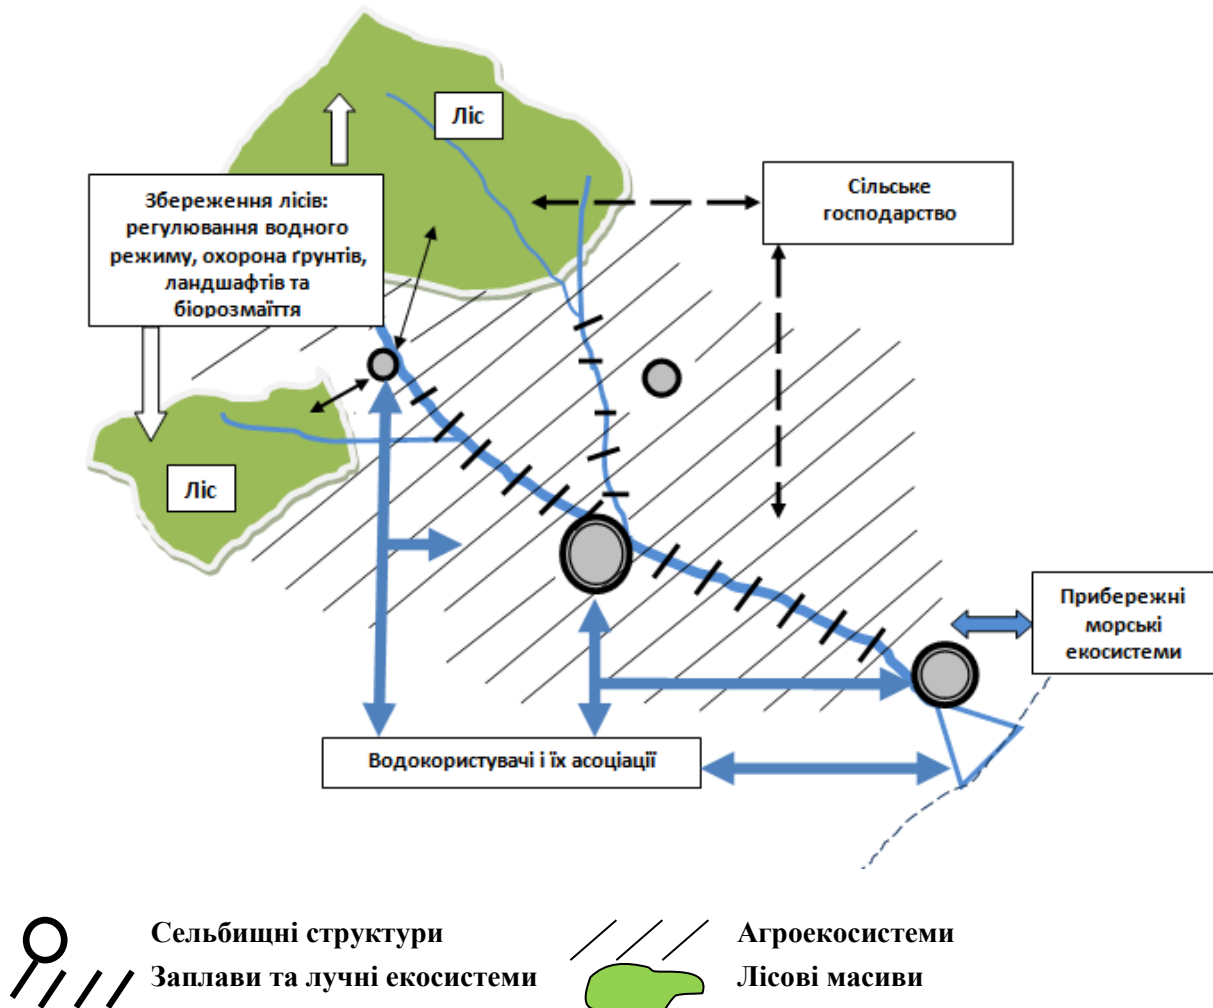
Ліс

Збереження лісів: регулювання водного режиму, охорона ґрунтів, ландшафтів та біорозмаїття

Сільське господарство

Ліс

Прибережні морські екосистеми

Водокористувачі і їх асоціації

Сельбищні структури
Заплави та лучні екосистеми

Агроекосистеми
Лісові масиви